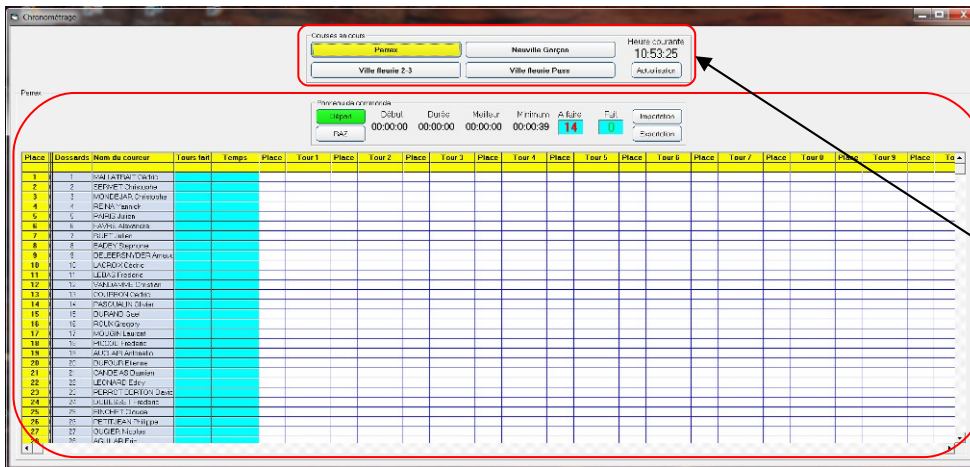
Chronométrage

Courses en cours
Pornex
Neuville Garçon
Ville fleurie 2-3
Ville fleurie Puss
Heure courante
10:53:25
Actualisation

Pornex

Procédure de contrôle
Départ
RAZ
Début
00:00:00
Durée
00:00:00
Meilleur
00:00:00
Minimum
00:00:39
A faire
14
Fait
0
Inscription
Exportation

| Place | Dossards | Nom du coureur | Tours fait | Temps | Place | Tour 1 | Place | Tour 2 | Place | Tour 3 | Place | Tour 4 | Place | Tour 5 | Place | Tour 6 | Place | Tour 7 | Place | Tour 8 | Place | Tour 9 | Place | To |
|---|---|---|---|---|---|---|---|---|---|---|---|---|---|---|---|---|---|---|---|---|---|---|---|---|
| 1 | 1 | MALLATRAIT Cédric | | | | | | | | | | | | | | | | | | | | | | |
| 2 | 2 | SERMET Christophe | | | | | | | | | | | | | | | | | | | | | | |
| 3 | 3 | MONDEJAR Christophe | | | | | | | | | | | | | | | | | | | | | | |
| 4 | 4 | REINA Yannick | | | | | | | | | | | | | | | | | | | | | | |
| 5 | 5 | PARIS Julien | | | | | | | | | | | | | | | | | | | | | | |
| 6 | 6 | HAYNE Alexandre | | | | | | | | | | | | | | | | | | | | | | |
| 7 | 7 | BUFT Julien | | | | | | | | | | | | | | | | | | | | | | |
| 8 | 8 | BADEY Stephane | | | | | | | | | | | | | | | | | | | | | | |
| 9 | 9 | DEJEERSNYDER Arnaud | | | | | | | | | | | | | | | | | | | | | | |
| 10 | 10 | LACROIX Cedric | | | | | | | | | | | | | | | | | | | | | | |
| 11 | 11 | LEBAS Frederic | | | | | | | | | | | | | | | | | | | | | | |
| 12 | 12 | VANDAMME Christian | | | | | | | | | | | | | | | | | | | | | | |
| 13 | 13 | COUPRON Cédric | | | | | | | | | | | | | | | | | | | | | | |
| 14 | 14 | PASQUALIN Didier | | | | | | | | | | | | | | | | | | | | | | |
| 15 | 15 | DURAND Gael | | | | | | | | | | | | | | | | | | | | | | |
| 16 | 16 | ROUX Gregory | | | | | | | | | | | | | | | | | | | | | | |
| 17 | 17 | MOUGIN Laurent | | | | | | | | | | | | | | | | | | | | | | |
| 18 | 18 | PICOOL Frederic | | | | | | | | | | | | | | | | | | | | | | |
| 19 | 19 | AUCLAIR Antonello | | | | | | | | | | | | | | | | | | | | | | |
| 20 | 20 | DUFOUR Etienne | | | | | | | | | | | | | | | | | | | | | | |
| 21 | 21 | CANDEIAS Damien | | | | | | | | | | | | | | | | | | | | | | |
| 22 | 22 | LEONARD Eddy | | | | | | | | | | | | | | | | | | | | | | |
| 23 | 23 | PERROT GORTON David | | | | | | | | | | | | | | | | | | | | | | |
| 24 | 24 | DUBUGAT Frederic | | | | | | | | | | | | | | | | | | | | | | |
| 25 | 25 | BINCHET Claude | | | | | | | | | | | | | | | | | | | | | | |
| 26 | 26 | PETITJEAN Philippe | | | | | | | | | | | | | | | | | | | | | | |
| 27 | 27 | OUGIER Nicolas | | | | | | | | | | | | | | | | | | | | | | |
| 28 | 28 | AGUILAR Eric | | | | | | | | | | | | | | | | | | | | | | |